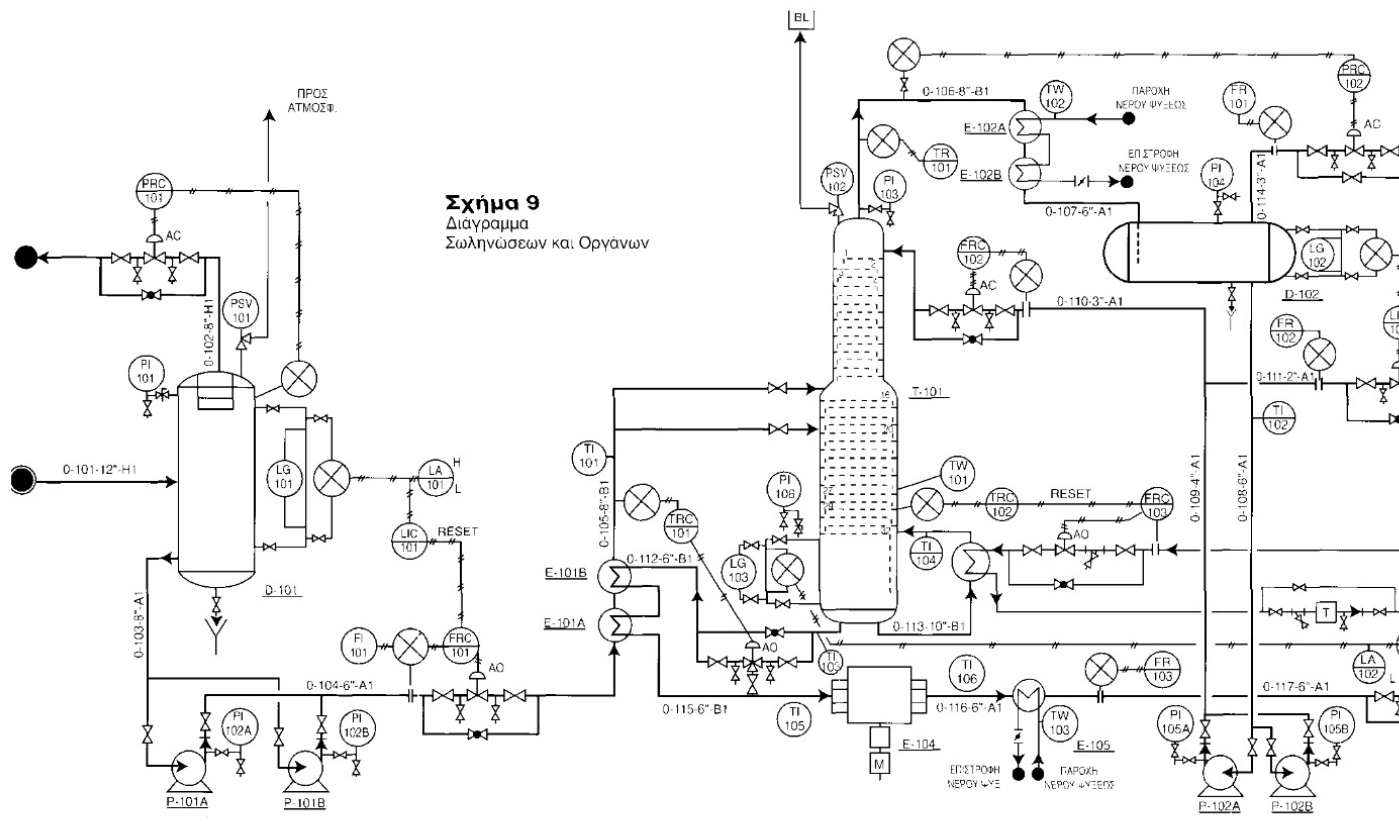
Σχήμα 9
Διάγραμμα
Σωληνώσεων και Οργάνων

ΠΡΟΣ ΑΤΜΟΣΦ.

PRC 101
AC
0-102-8"-H1
PSV 101
PI 101
0-101-12"-H1
LG 101
LA 101 H L
LIC 101
RESET
D-101
0-103-8"-A1
FI 101
FRC 101
AO
0-104-6"-A1
PI 102A
PI 102B
P-101A
P-101B

BL
0-106-8"-B1
TW 102
ΠΑΡΟΧΗ ΝΕΡΟΥ ΨΥΞΕΩΣ
E-102A
E-102B
ΕΠΙΣΤΡΟΦΗ ΝΕΡΟΥ ΨΥΞΕΩΣ
TR 101
PSV 102
PI 103
0-107-6"-A1
FR 101
PRC 102
AC
PI 104
0-114-3"-A1
LG 102
D-102
FRC 102
AC
0-110-3"-A1
FR 102
0-111-2"-A1
TI 102
T-101
TI 101
0-105-8"-B1
TRC 101
PI 106
LG 103
TW 101
TRC 102
RESET
FRC 103
AO
TI 104
0-109-4"-A1
0-108-6"-A1
E-101B
E-101A
0-112-6"-B1
AO
TI 103
0-113-10"-B1
T
LA 102
TI 106
FR 103
0-115-6"-B1
TI 105
0-116-6"-A1
TW 103
E-104
M
E-105
ΕΠΙΣΤΡΟΦΗ ΝΕΡΟΥ ΨΥΞ
ΠΑΡΟΧΗ ΝΕΡΟΥ ΨΥΞΕΩΣ
0-117-6"-A1
PI 105A
PI 105B
P-102A
P-102B